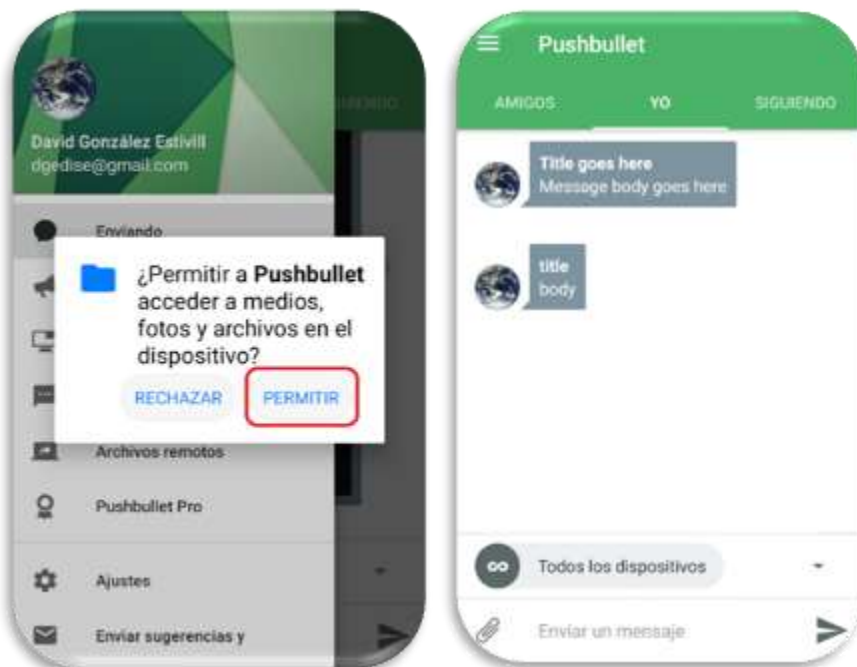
David González Estivill
dgedise@gmail.com

Enviando

¿Permitir a **Pushbullet** acceder a medios, fotos y archivos en el dispositivo?

RECHAZAR
PERMITIR

Archivos remotos

Pushbullet Pro

Ajustes

Enviar sugerencias y

Pushbullet

AMIGOS
YO
SIGUIENDO

Title goes here
Message body goes here

title
body

Todos los dispositivos

Enviar un mensaje